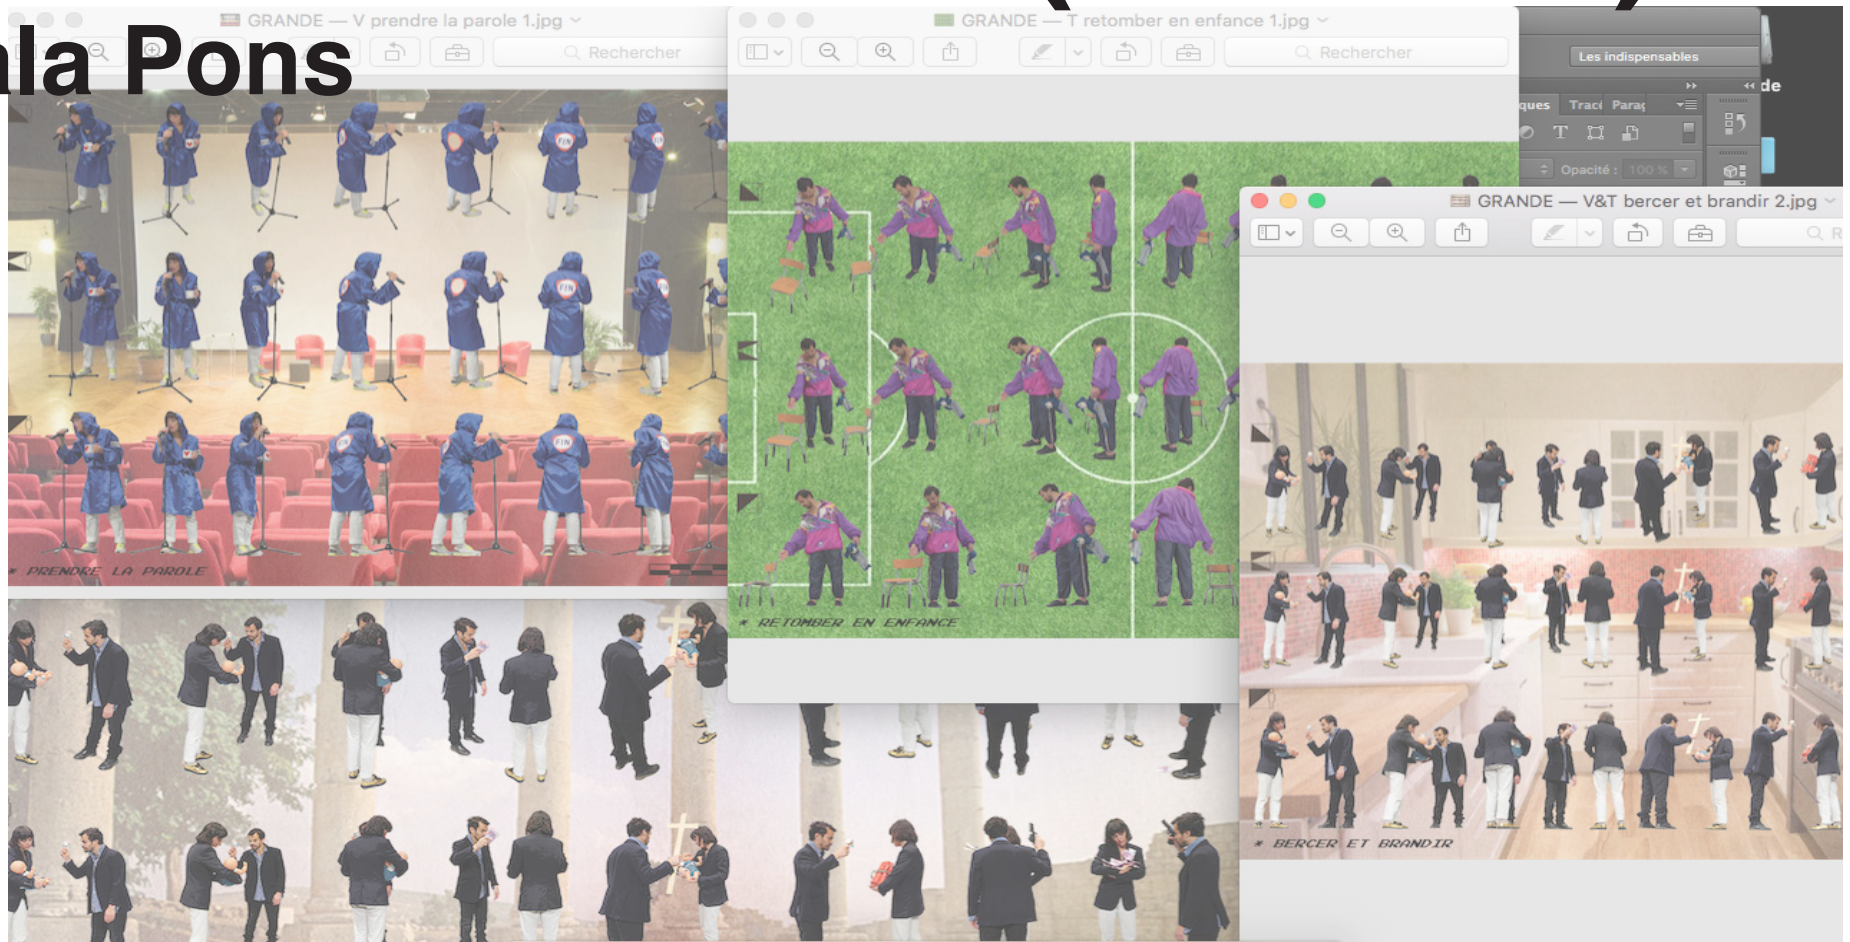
la Pons

GRANDE — V prendre la parole 1.jpg

Rechercher

* PRENDRE LA PAROLE

GRANDE — T retomber en enfance 1.jpg

Rechercher

* RETOMBER EN ENFANCE

Les indispensables

de

ques Tracé Parag

Opacité : 100 %

GRANDE — V&T bercer et brandir 2.jpg

* BERCER ET BRANDIR